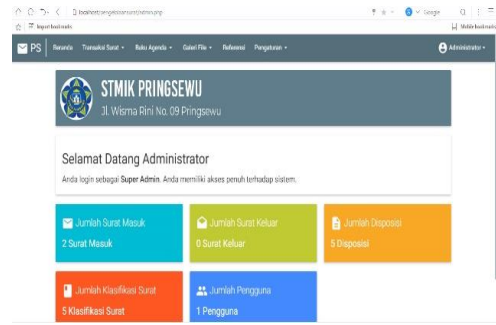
localhost/pengelolaansurat/admin.php

Import bookmarks

Mobile bookmarks

PS Beranda Transaksi Surat ▾ Buku Agenda ▾ Galeri File ▾ Referensi Pengaturan ▾ Administrator ▾

STMIK PRINGSEWU

Jl. Wisma Rini No. 09 Pringsewu

Selamat Datang Administrator

Anda login sebagai **Super Admin**. Anda memiliki akses penuh terhadap sistem.

Jumlah Surat Masuk

2 Surat Masuk

Jumlah Surat Keluar

0 Surat Keluar

Jumlah Disposisi

5 Disposisi

Jumlah Klasifikasi Surat

5 Klasifikasi Surat

Jumlah Pengguna

1 Pengguna